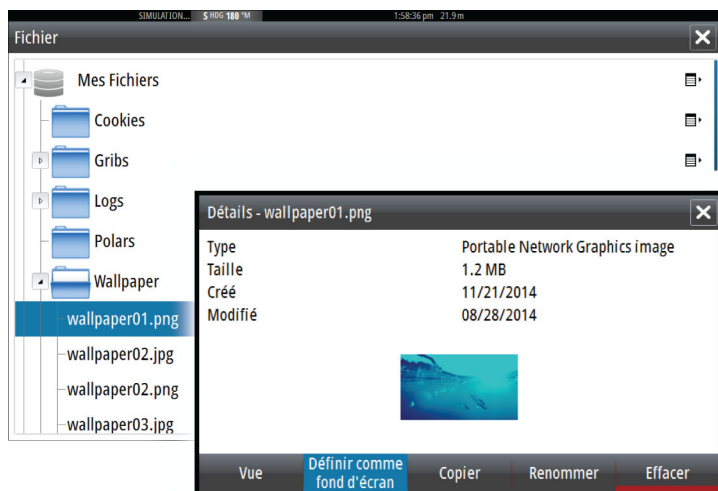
SIMULATION... S HDG 180 °M 1:58:36 pm 21.9 m

Fichier

Mes Fichiers
Cookies
Gribs
Logs
Polars
Wallpaper
wallpaper01.png
wallpaper02.jpg
wallpaper02.png
wallpaper03.jpg

Détails - wallpaper01.png

| | |
|---|---|
| Type | Portable Network Graphics image |
| Taille | 1.2 MB |
| Créé | 11/21/2014 |
| Modifié | 08/28/2014 |

Vue
Définir comme fond d'écran
Copier
Renommer
Effacer